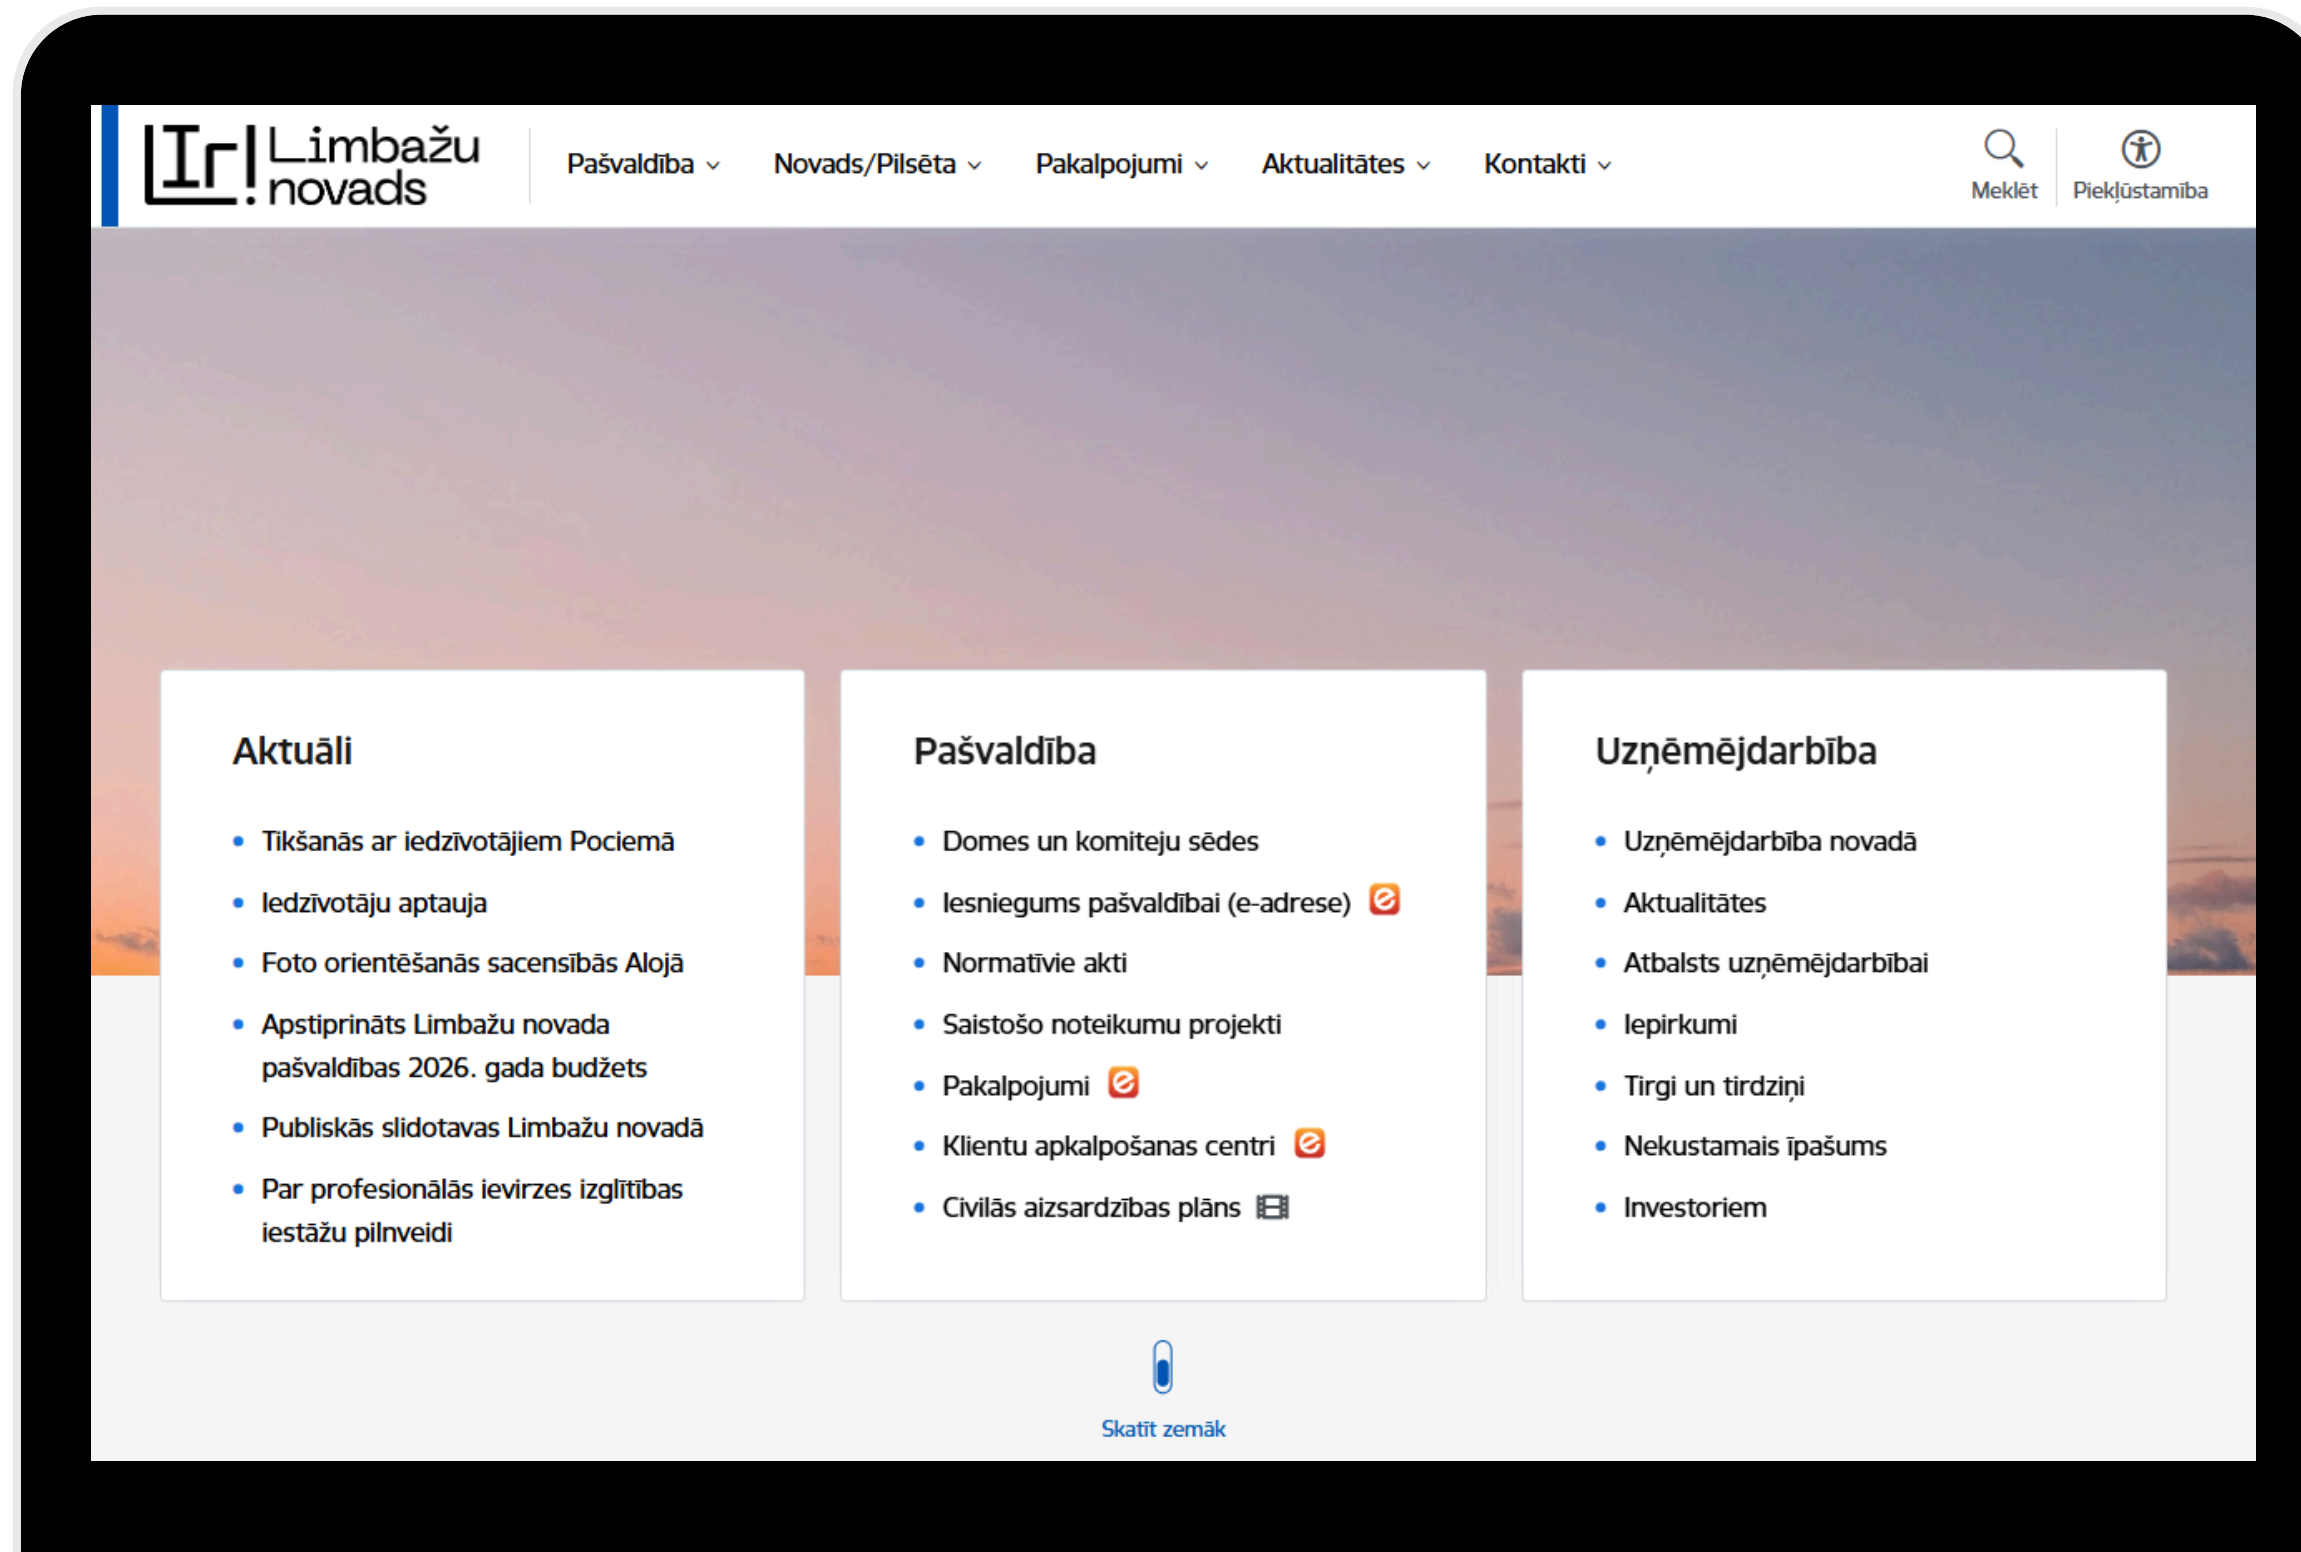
Limbažu novads

Pašvaldība Novads/Pilsēta Pakalpojumi Aktualitātes Kontakti

Meklēt Piekļūstamība

Aktuāli

- Tikšanās ar iedzīvotājiem Pociemā
- Iedzīvotāju aptauja
- Foto orientēšanās sacensībās Alojā
- Apstiprināts Limbažu novada pašvaldības 2026. gada budžets
- Publiskās slidotavas Limbažu novadā
- Par profesionālās ievirzes izglītības iestāžu pilnveidi

Pašvaldība

- Domes un komiteju sēdes
- Iesniegums pašvaldībai (e-adrese)
- Normatīvie akti
- Saistošo noteikumu projekti
- Pakalpojumi
- Klientu apkalpošanas centri
- Civilās aizsardzības plāns

Uzņēmējdarbība

- Uzņēmējdarbība novadā
- Aktualitātes
- Atbalsts uzņēmējdarbībai
- Iepirkumi
- Tirgi un tirdziņi
- Nekustamais īpašums
- Investoriem

Skatīt zemāk